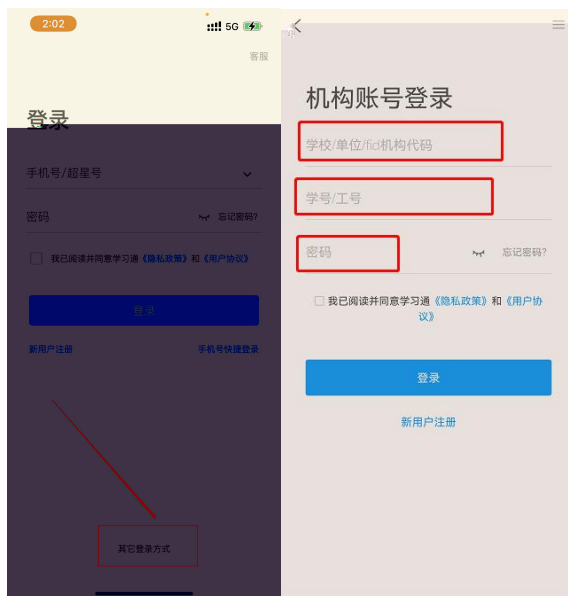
2:02
5G

客服

登录

手机号/超星号

密码
忘记密码?

我已阅读并同意学习通《隐私政策》和《用户协议》

登录

新用户注册
手机号快捷登录

其它登录方式

机构账号登录

学校/单位/fid机构代码

学号/工号

密码
忘记密码?

我已阅读并同意学习通《隐私政策》和《用户协议》

登录

新用户注册